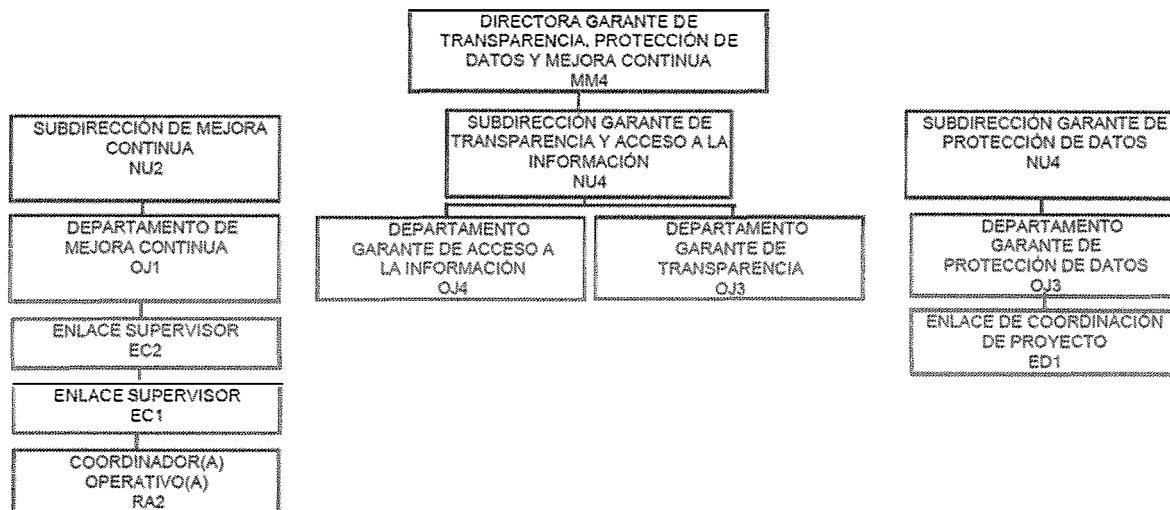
DIRECTORA GARANTE DE TRANSPARENCIA, PROTECCIÓN DE DATOS Y MEJORA CONTINUA
MM4

SUBDIRECCIÓN DE MEJORA CONTINUA
NU2

DEPARTAMENTO DE MEJORA CONTINUA
OJ1

ENLACE SUPERVISOR
EC2

ENLACE SUPERVISOR
EC1

COORDINADOR(A) OPERATIVO(A)
RA2

SUBDIRECCIÓN GARANTE DE TRANSPARENCIA Y ACCESO A LA INFORMACIÓN
NU4

DEPARTAMENTO GARANTE DE ACCESO A LA INFORMACIÓN
OJ4

DEPARTAMENTO GARANTE DE TRANSPARENCIA
OJ3

SUBDIRECCIÓN GARANTE DE PROTECCIÓN DE DATOS
NU4

DEPARTAMENTO GARANTE DE PROTECCIÓN DE DATOS
OJ3

ENLACE DE COORDINACIÓN DE PROYECTO
ED1